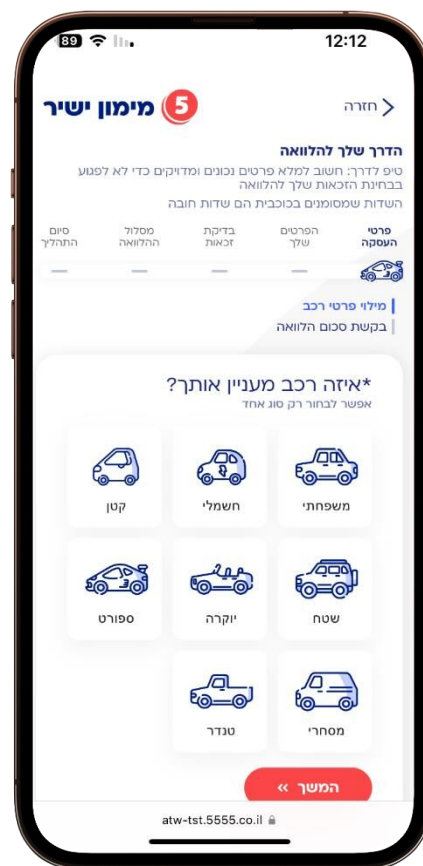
89 12:12

5 מימון ישיר
חזרה

הדרך שלך להלוואה
טיפ לדרך: חשוב למלא פרטים נכונים ומדויקים כדי לא לפגוע בבחינת הזכאות שלך להלוואה
השדות שמסומנים בכוכבית הם שדות חובה

פרטי העסקה
הפרטים שלך
בדיקת זכאות
מסלול ההלוואה
סיום התהליך

מילוי פרטי רכב
בקשת סכום הלוואה

*איזה רכב מעניין אותך?
אפשר לבחור רק סוג אחד

משפחתי
חשמלי
קטן
שטח
יוקרה
ספורט
מסחרי
טנדר

המשך »

atw-tst.5555.co.il